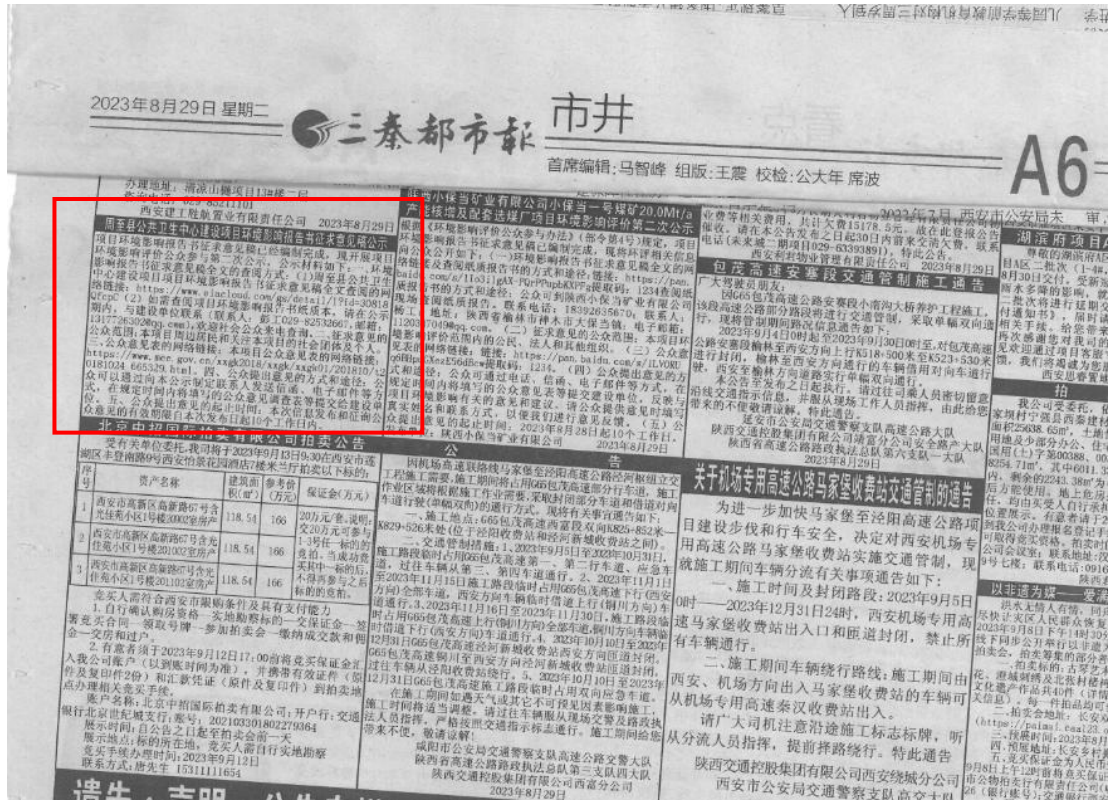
2023年8月29日 星期二 三秦都市报 市井

首席编辑：马智峰 组版：王震 校检：公大年 席波

A6

西安建工建筑置业有限责任公司

周至县公共卫生中心建设项目环境影响报告书征求意见稿公示 2023年8月29日

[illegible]

北京中招国际拍卖有限公司拍卖公告

受有关单位委托，我司将于2023年9月13日9:30在西安市莲湖区丰登南路99号西安竹景花园酒店7楼米兰厅举办以下标的：

| 序号 | 资产名称 | 建筑面积(㎡) | 参考价(万元) | 保证金(万元) |
|---|---|---|---|---|
| 1 | 西安市高新区高新路67号含光佳苑小区1号楼20102室房产 | 118.54 | 166 | 20万元/套，说明：交20万元可参与1-3号任一标的竞拍，当成功竞买其中一标的后，不得再参与之后标的的竞拍。 |
| 2 | 西安市高新区高新路67号含光佳苑小区1号楼20102室房产 | 118.54 | 166 | |
| 3 | 西安市高新区高新路67号含光佳苑小区1号楼20103室房产 | 118.54 | 166 | |

竞买人需符合西安市限购条件及具有支付能力

1. 自行确认购房资格——实地勘察标的——交保证金——签署竞买合同——领取号牌——参加拍卖会——缴纳成交款和佣金——交房和过户。

2. 有意者请于2023年9月12日17:00前将竞买保证金汇入我公司账户（以到账时间为准），并携带有效证件（原件及复印件2份）和汇款凭证（原件及复印件）到拍卖地点办理相关竞买手续。

账户名称：北京中招国际拍卖有限公司；开户行：交通银行北京世纪城支行；账号：2021033018022793​64

展示时间：自公告之日起至拍卖会前一天

展示地点：标的所在地，竞买人需自行实地勘察

竞买手续办理时间：2023年9月12日

联系方式：唐先生 15311111654

产能核增及配套选煤厂项目环境影响评价第二次公示

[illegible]

陕西小保当矿业有限公司 2023年8月29日

公 告

因机场高速联络线与马家堡至泾阳高速公路经河互通工程施工需要……

咸阳市公安局交通警察支队高速公路交警大队
陕西省高速公路路政执法总队第三支队四大队
陕西交通控股集团有限公司西咸分公司
2023年8月29日

包茂高速安塞段交通管制施工通告

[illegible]

陕西交通控股集团有限公司延安分公司
2023年8月29日

关于机场专用高速公路马家堡收费站交通管制的通告

为进一步加快马家堡至泾阳高速公路项目建设步伐和行车安全，决定对西安机场专用高速公路马家堡收费站实施交通管制，现就施工期间车辆分流有关事项通告如下：

一、施工时间及封闭路段：2023年9月5日0时——2023年12月31日24时，西安机场专用高速马家堡收费站出入口和匝道封闭，禁止所有车辆通行。

二、施工期间车辆绕行路线：施工期间由西安、机场方向出入马家堡收费站的车辆可从机场专用高速秦汉收费站出入。

请广大司机注意沿途施工标志标牌，听从分流人员指挥，提前择路绕行。特此通告

陕西交通控股集团有限公司西安绕城分公司
西安市公安局交通警察支队高交大队

湖滨府项目

拍

以拼选为准

遗失·声明·公告